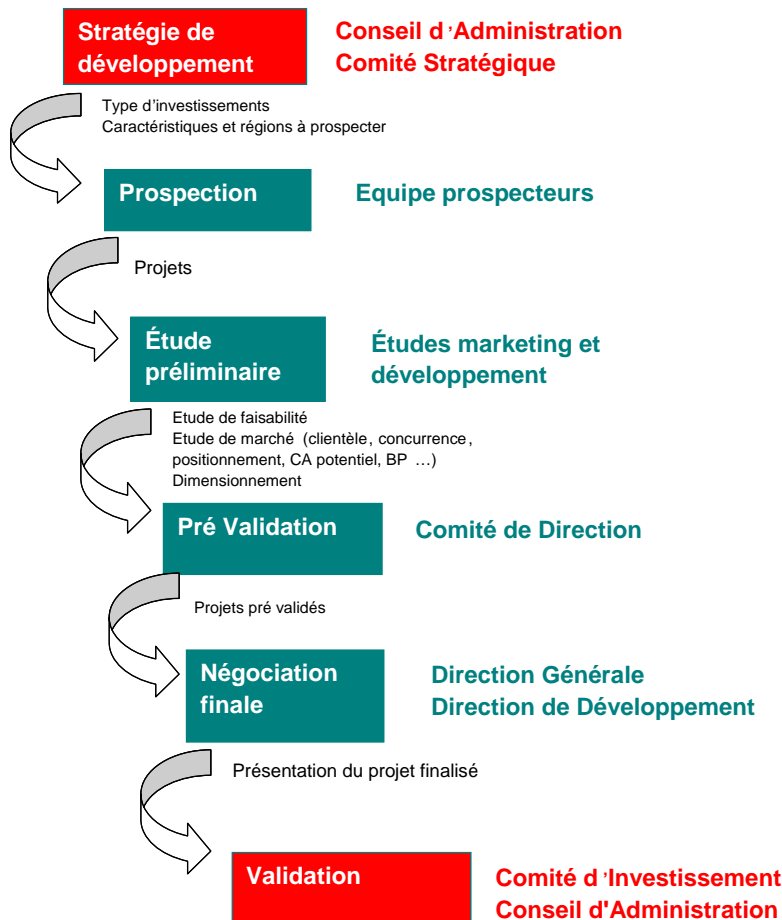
Stratégie de développement

Conseil d'Administration
Comité Stratégique

Type d'investissements
Caractéristiques et régions à prospecter

Prospection

Equipe prospecteurs

Projets

Étude préliminaire

Études marketing et développement

Etude de faisabilité
Etude de marché (clientèle, concurrence, positionnement, CA potentiel, BP …)
Dimensionnement

Pré Validation

Comité de Direction

Projets pré validés

Négociation finale

Direction Générale
Direction de Développement

Présentation du projet finalisé

Validation

Comité d'Investissement
Conseil d'Administration